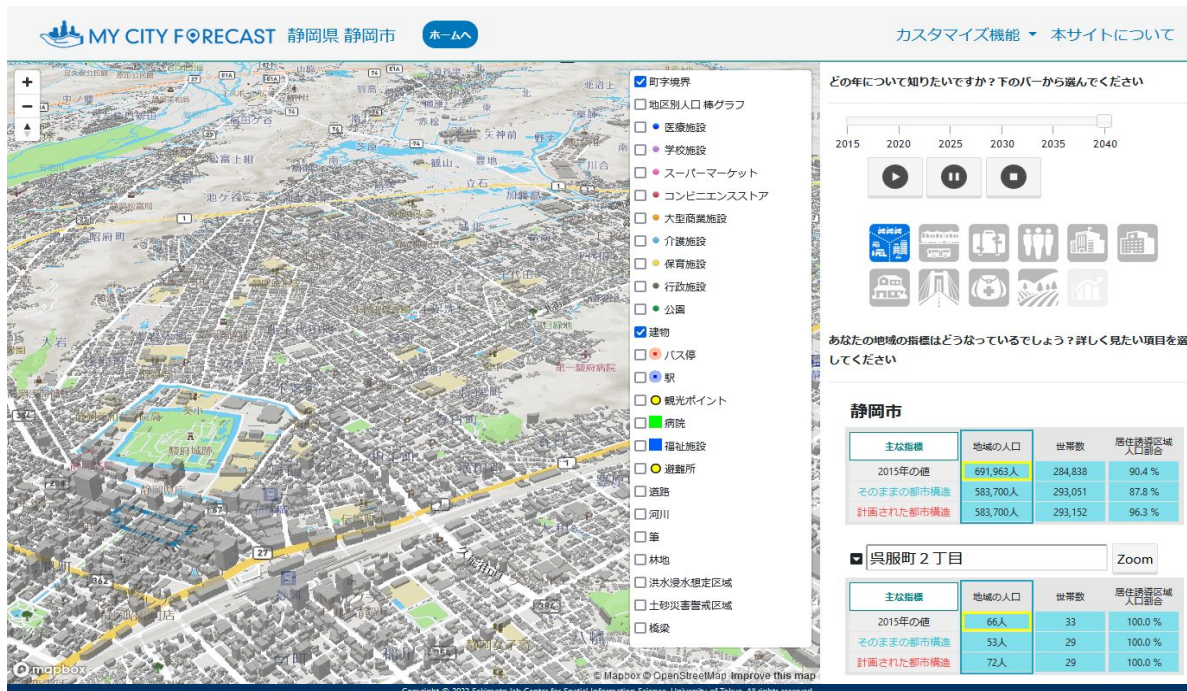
MY CITY FORECAST 静岡県 静岡市 ホームへ

カスタマイズ機能 ▾ 本サイトについて

+
−

☑ 町字境界
☐ 地区別人口 棒グラフ
☐ ● 医療施設
☐ ● 学校施設
☐ ● スーパーマーケット
☐ ● コンビニエンスストア
☐ ● 大型商業施設
☐ ● 介護施設
☐ ● 保育施設
☐ ● 行政施設
☐ ● 公園
☑ 建物
☐ バス停
☐ 駅
☐ 観光ポイント
☐ 病院
☐ 福祉施設
☐ 避難所
☐ 道路
☐ 河川
☐ 筆
☐ 林地
☐ 洪水浸水想定区域
☐ 土砂災害警戒区域
☐ 橋梁

駿府城跡
大岩
第一藤府病院
天神前
豊地
立石
加藤島
池ケ谷
駒形町

mapbox
© Mapbox © OpenStreetMap Improve this map

どの年について知りたいですか？下のバーから選んでください

2015 2020 2025 2030 2035 2040

あなたの地域の指標はどうなっているでしょう？詳しく見たい項目を選してください

静岡市

| 主な指標 | 地域の人口 | 世帯数 | 居住誘導区域人口割合 |
|---|---|---|---|
| 2015年の値 | 691,963人 | 284,838 | 90.4 % |
| そのままの都市構造 | 583,700人 | 293,051 | 87.8 % |
| 計画された都市構造 | 583,700人 | 293,152 | 96.3 % |

呉服町２丁目 Zoom

| 主な指標 | 地域の人口 | 世帯数 | 居住誘導区域人口割合 |
|---|---|---|---|
| 2015年の値 | 66人 | 33 | 100.0 % |
| そのままの都市構造 | 53人 | 29 | 100.0 % |
| 計画された都市構造 | 72人 | 29 | 100.0 % |

Copyright © 2022 Sekimoto lab Center for Spatial Information Science, University of Tokyo. All rights reserved.